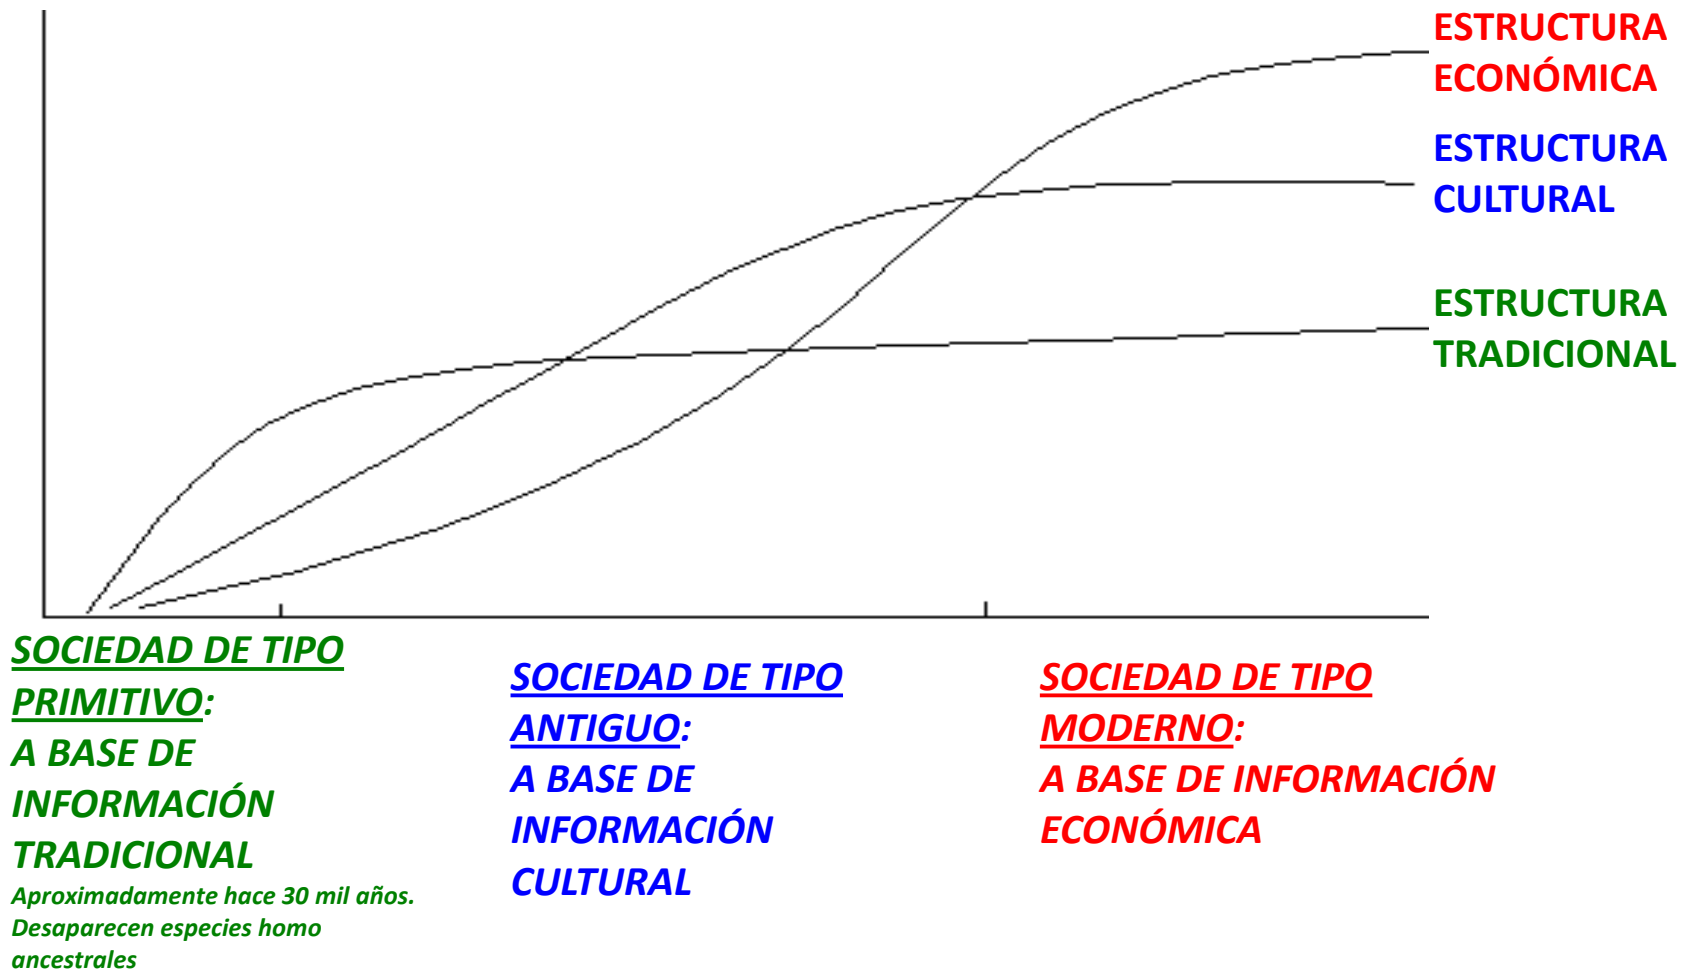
ESTRUCTURA ECONÓMICA

ESTRUCTURA CULTURAL

ESTRUCTURA TRADICIONAL

SOCIEDAD DE TIPO PRIMITIVO:
A BASE DE INFORMACIÓN TRADICIONAL
Aproximadamente hace 30 mil años. Desaparecen especies homo ancestrales

SOCIEDAD DE TIPO ANTIGUO:
A BASE DE INFORMACIÓN CULTURAL

SOCIEDAD DE TIPO MODERNO:
A BASE DE INFORMACIÓN ECONÓMICA